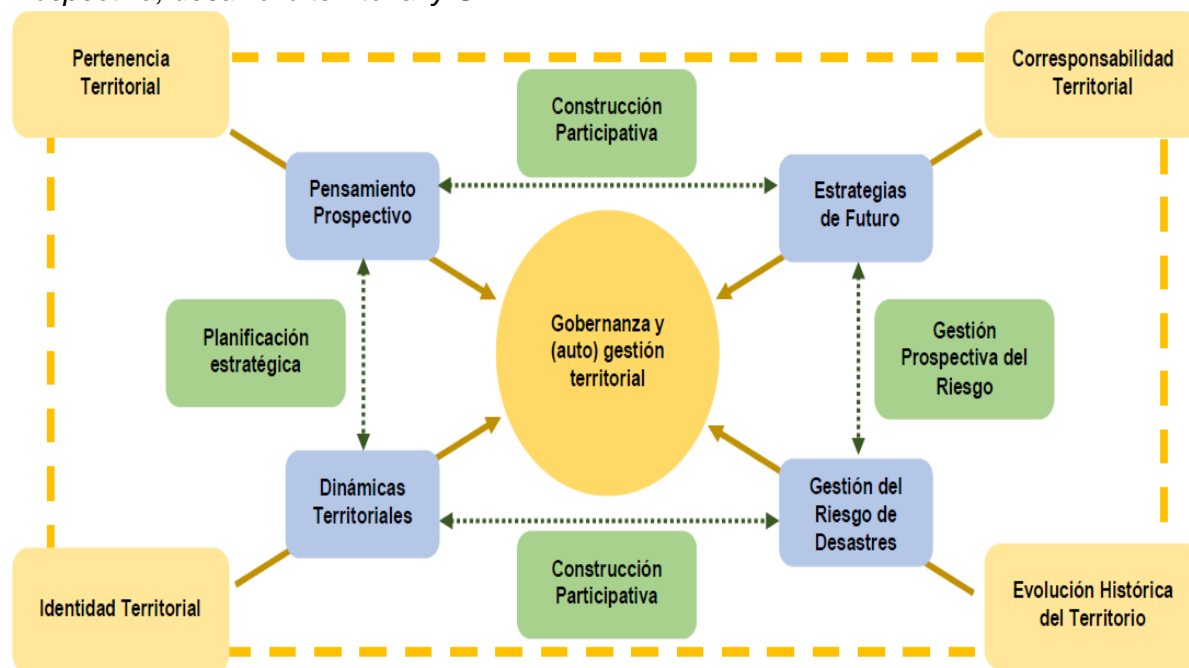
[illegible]

Pertenencia Territorial

Construcción Participativa

Corresponsabilidad Territorial

Pensamiento Prospectivo

Estrategias de Futuro

Planificación estratégica

Gobernanza y (auto) gestión territorial

Gestión Prospectiva del Riesgo

Dinámicas Territoriales

Gestión del Riesgo de Desastres

Construcción Participativa

Identidad Territorial

Evolución Histórica del Territorio